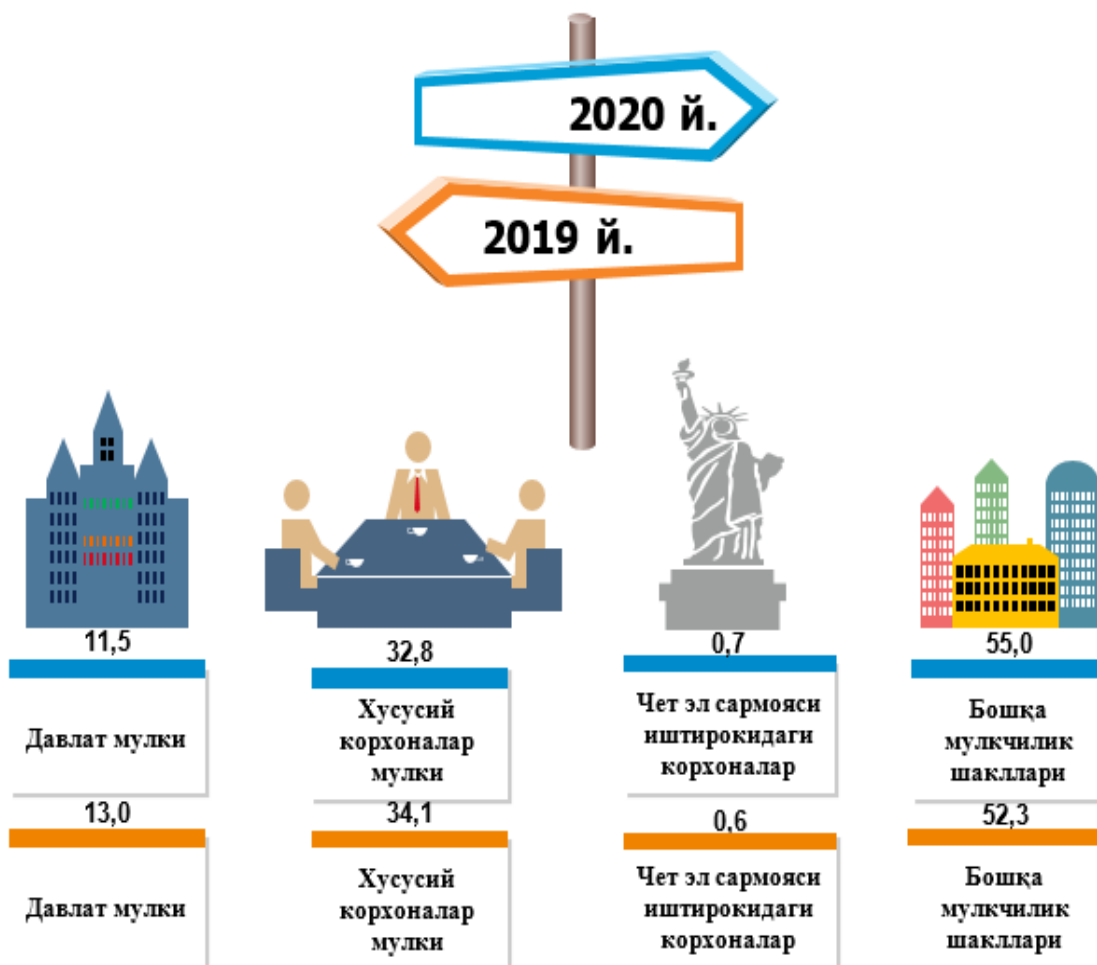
2020 й.

2019 й.

11,5

Давлат мулки

13,0

Давлат мулки

32,8

Хусусий корхоналар мулки

34,1

Хусусий корхоналар мулки

0,7

Чет эл сармояси иштирокидаги корхоналар

0,6

Чет эл сармояси иштирокидаги корхоналар

55,0

Бошқа мулкчилик шакллари

52,3

Бошқа мулкчилик шакллари